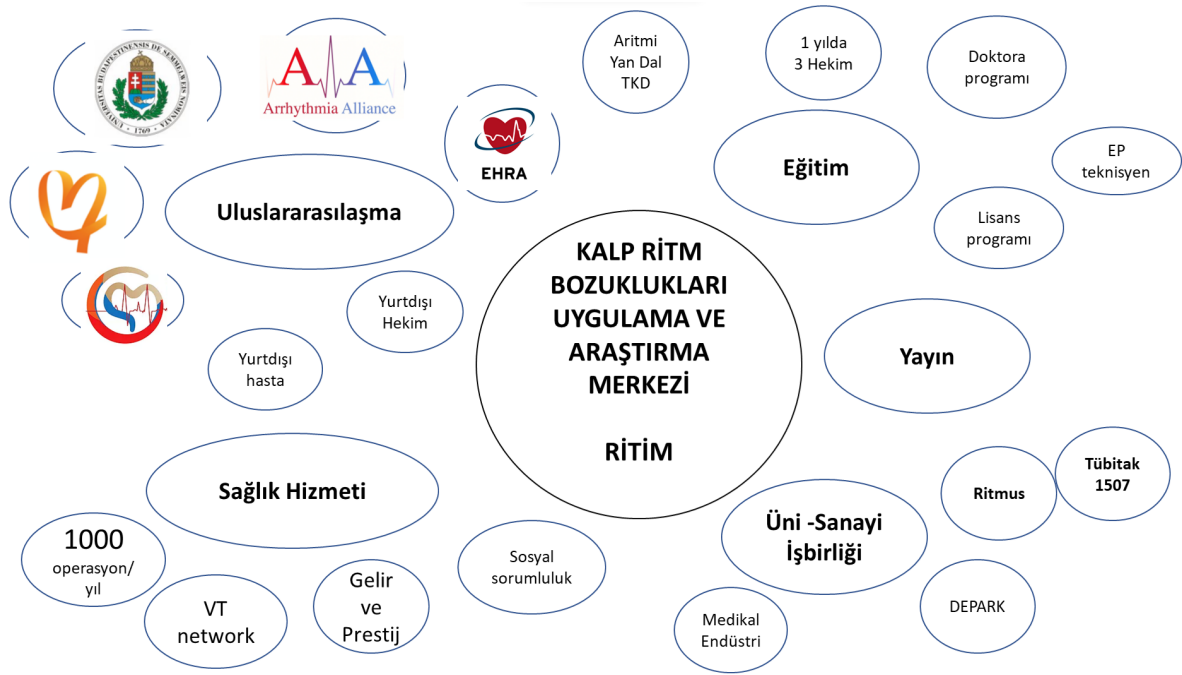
UNIVERSITAS BUDAPESTINENSIS DE SEMMELWEIS NOMINATA 1769

AA Arrhythmia Alliance

EHRA

Aritmi Yan Dal TKD

1 yılda 3 Hekim

Doktora programı

Eğitim

EP teknisyen

Lisans programı

Uluslararasılaşma

Yurtdışı Hekim

Yurtdışı hasta

KALP RİTM BOZUKLUKLARI UYGULAMA VE ARAŞTIRMA MERKEZİ

RİTİM

Yayın

Sağlık Hizmeti

Tübitak 1507

Ritmus

Üni -Sanayi İşbirliği

1000 operasyon/ yıl

Sosyal sorumluluk

VT network

Gelir ve Prestij

DEPARK

Medikal Endüstri